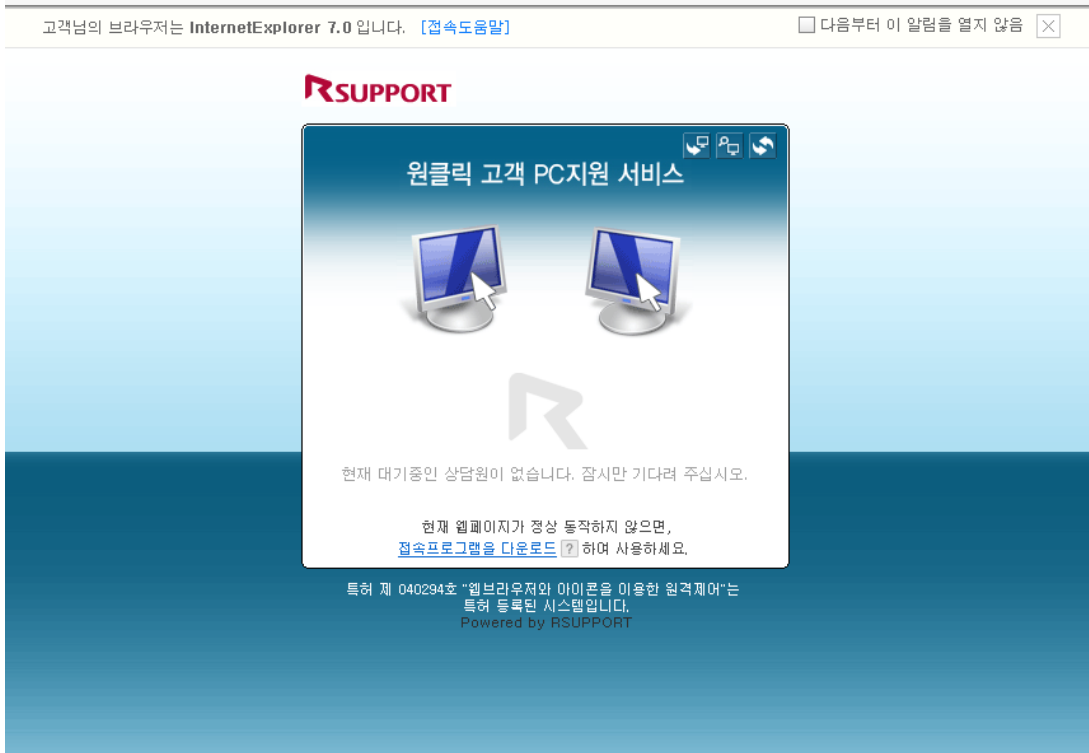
고객님의 브라우저는 InternetExplorer 7.0 입니다. [접속도움말]

다음부터 이 알림을 열지 않음

RSUPPORT

원클릭 고객 PC지원 서비스

현재 대기중인 상담원이 없습니다. 잠시만 기다려 주십시오.

현재 웹페이지가 정상 동작하지 않으면,
접속프로그램을 다운로드 ? 하여 사용하세요.

특허 제 040294호 "웹브라우저와 아이콘을 이용한 원격제어"는
특허 등록된 시스템입니다.
Powered by RSUPPORT